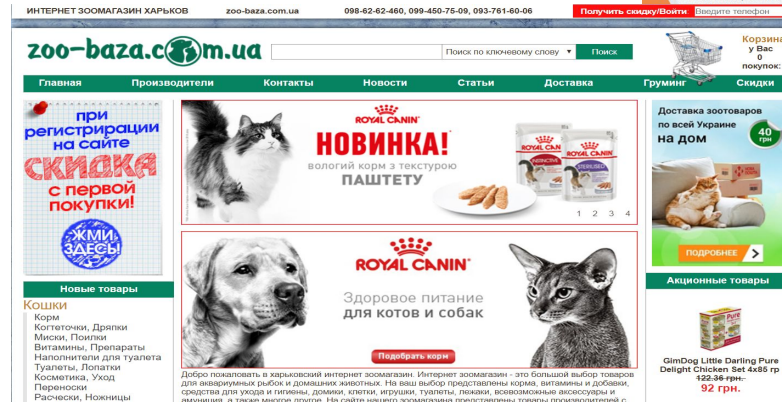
ИНТЕРНЕТ ЗООМАГАЗИН ХАРЬКОВ zoo-baza.com.ua 098-62-62-460, 099-450-75-09, 093-761-60-06 Получить скидку/Войти Введите телефон

zoo-baza.com.ua

Поиск по ключевому слову Поиск

Корзина
У Вас
0
покупок:

Главная Производители Контакты Новости Статьи Доставка Груминг Скидки

при регистрации на сайте скидка с первой покупки! ЖМИ ЗДЕСЬ!

ROYAL CANIN
НОВИНКА!
вологий корм з текстурою
ПАШТЕТУ

1 2 3 4

ROYAL CANIN
Здоровое питание
для котов и собак

Подобрать корм

Доставка зоотоваров по всей Украине на дом 40 грн
ПОДРОБНЕЕ

Новые товары

Кошки
Корм
Когтеточки, Дряпки
Миски, Поилки
Витамины, Препараты
Наполнители для туалета
Туалеты, Лопатки
Косметика, Уход
Переноски
Расчески, Ножницы

Добро пожаловать в харьковский интернет зоомагазин. Интернет зоомагазин - это большой выбор товаров для аквариумных рыбок и домашних животных. На ваш выбор представлены корма, витамины и добавки, средства для ухода и гигиены, домики, клетки, игрушки, туалеты, лежаки, всевозможные аксессуары и амуниция, а также многое другое. На сайте нашего зоомагазина представлены товары производителей с

Акционные товары

GimDog Little Darling Pure Delight Chicken Set 4x85 гр
122.36 грн.
92 грн.